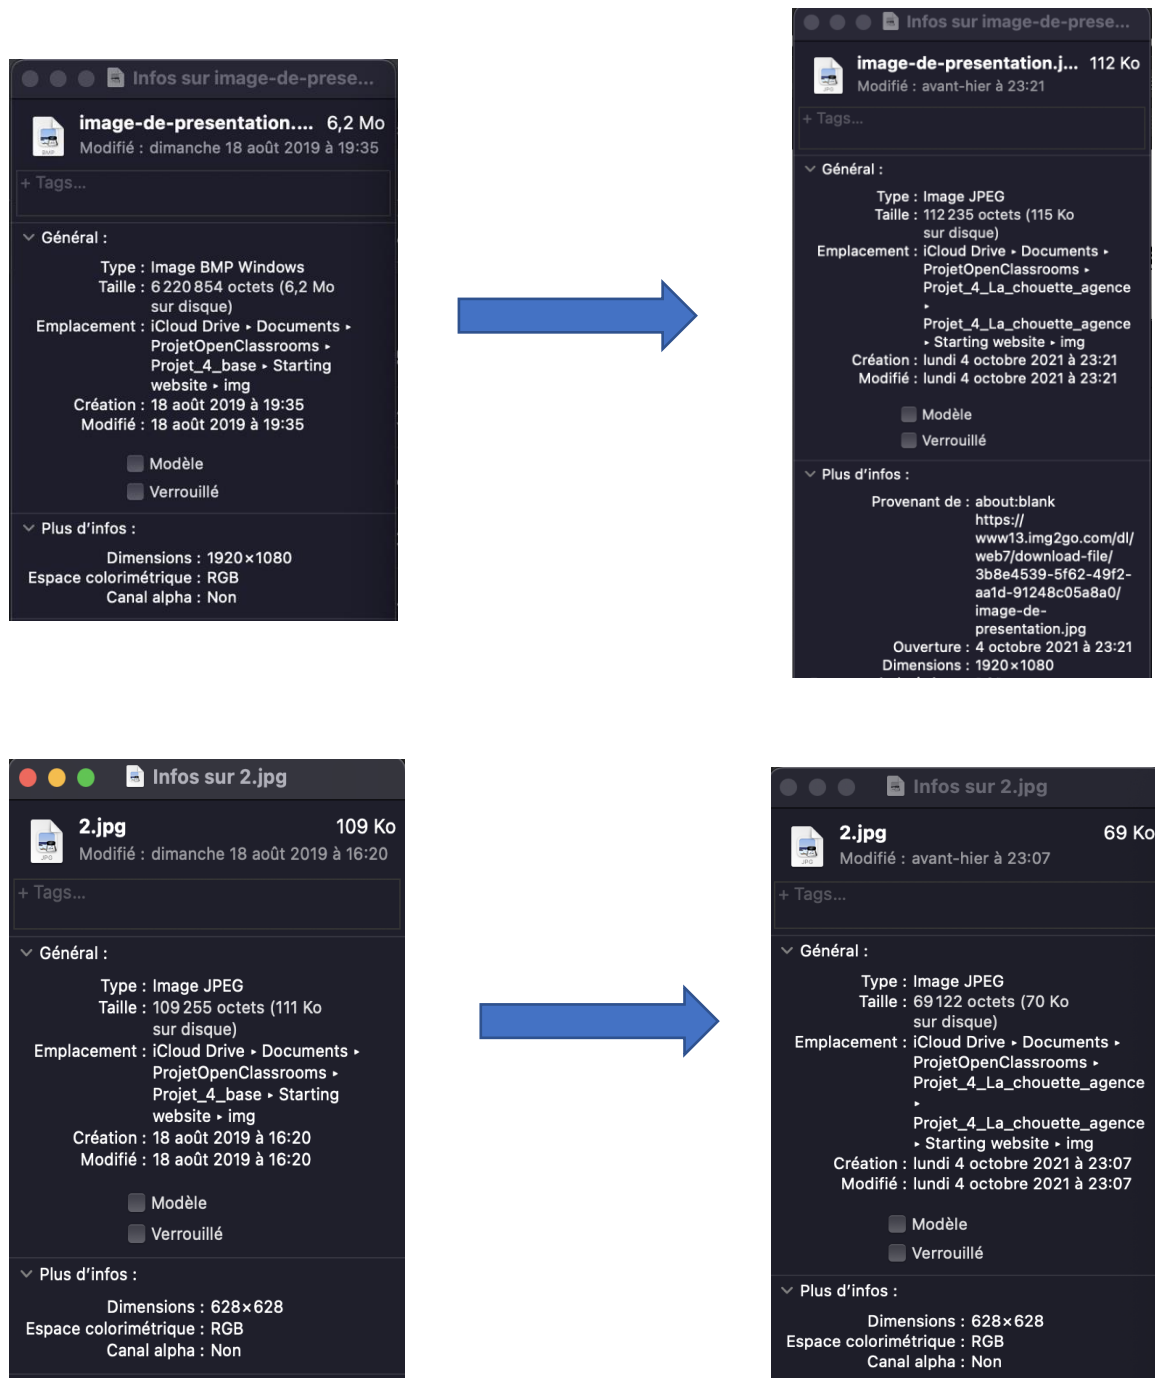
Infos sur image-de-prese...

image-de-presentation.... 6,2 Mo
Modifié : dimanche 18 août 2019 à 19:35

+ Tags...

Général :

Type : Image BMP Windows
Taille : 6 220 854 octets (6,2 Mo sur disque)
Emplacement : iCloud Drive ▸ Documents ▸ ProjetOpenClassrooms ▸ Projet_4_base ▸ Starting website ▸ img
Création : 18 août 2019 à 19:35
Modifié : 18 août 2019 à 19:35

Modèle

Verrouillé

Plus d'infos :

Dimensions : 1920×1080
Espace colorimétrique : RGB
Canal alpha : Non

Infos sur image-de-prese...

image-de-presentation.j... 112 Ko
Modifié : avant-hier à 23:21

+ Tags...

Général :

Type : Image JPEG
Taille : 112 235 octets (115 Ko sur disque)
Emplacement : iCloud Drive ▸ Documents ▸ ProjetOpenClassrooms ▸ Projet_4_La_chouette_agence ▸ Projet_4_La_chouette_agence ▸ Starting website ▸ img
Création : lundi 4 octobre 2021 à 23:21
Modifié : lundi 4 octobre 2021 à 23:21

Modèle

Verrouillé

Plus d'infos :

Provenant de : about:blank https://www13.img2go.com/dl/web7/download-file/3b8e4539-5f62-49f2-aa1d-91248c05a8a0/image-de-presentation.jpg
Ouverture : 4 octobre 2021 à 23:21
Dimensions : 1920×1080

Infos sur 2.jpg

2.jpg 109 Ko
Modifié : dimanche 18 août 2019 à 16:20

+ Tags...

Général :

Type : Image JPEG
Taille : 109 255 octets (111 Ko sur disque)
Emplacement : iCloud Drive ▸ Documents ▸ ProjetOpenClassrooms ▸ Projet_4_base ▸ Starting website ▸ img
Création : 18 août 2019 à 16:20
Modifié : 18 août 2019 à 16:20

Modèle

Verrouillé

Plus d'infos :

Dimensions : 628×628
Espace colorimétrique : RGB
Canal alpha : Non

Infos sur 2.jpg

2.jpg 69 Ko
Modifié : avant-hier à 23:07

+ Tags...

Général :

Type : Image JPEG
Taille : 69 122 octets (70 Ko sur disque)
Emplacement : iCloud Drive ▸ Documents ▸ ProjetOpenClassrooms ▸ Projet_4_La_chouette_agence ▸ Projet_4_La_chouette_agence ▸ Starting website ▸ img
Création : lundi 4 octobre 2021 à 23:07
Modifié : lundi 4 octobre 2021 à 23:07

Modèle

Verrouillé

Plus d'infos :

Dimensions : 628×628
Espace colorimétrique : RGB
Canal alpha : Non